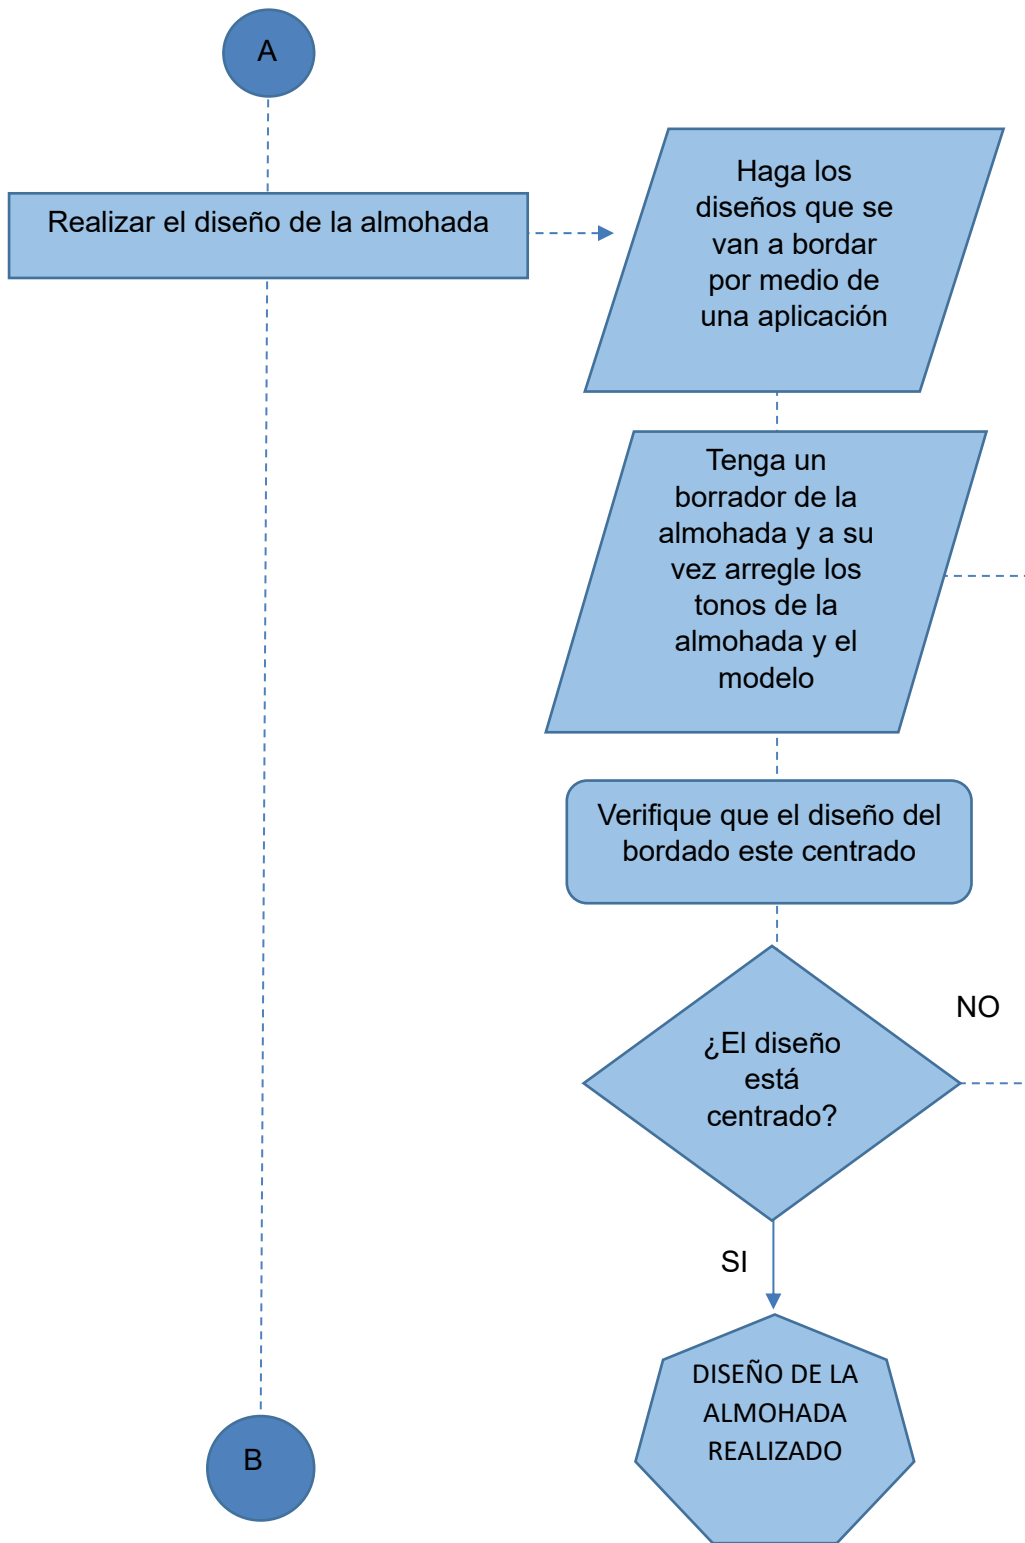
A

Realizar el diseño de la almohada

Haga los diseños que se van a bordar por medio de una aplicación

Tenga un borrador de la almohada y a su vez arregle los tonos de la almohada y el modelo

Verifique que el diseño del bordado este centrado

NO

¿El diseño está centrado?

SI

DISEÑO DE LA ALMOHADA REALIZADO

B